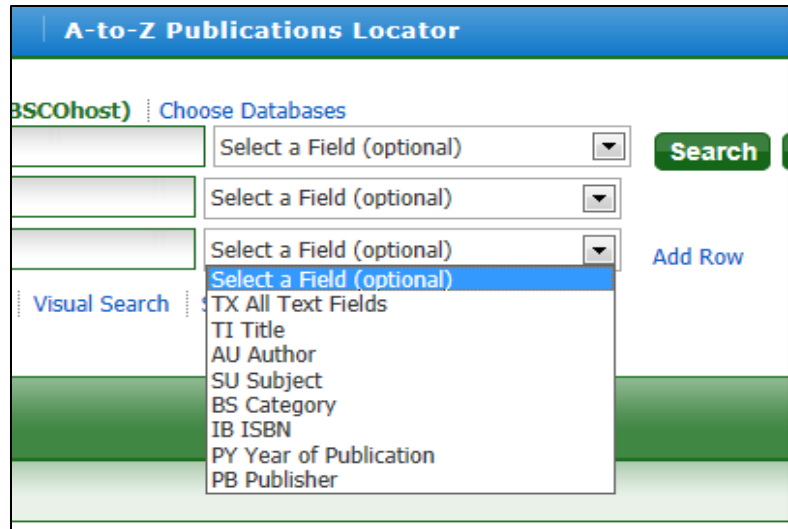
A-to-Z Publications Locator

BSCOhost) Choose Databases

Select a Field (optional)

Search

Select a Field (optional)

Select a Field (optional)

Add Row

Visual Search

Select a Field (optional)
TX All Text Fields
TI Title
AU Author
SU Subject
BS Category
IB ISBN
PY Year of Publication
PB Publisher